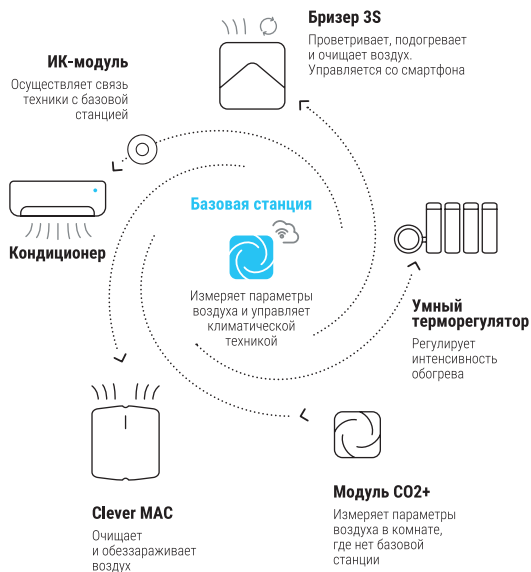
Бризер 3S
Проветривает, подогревает и очищает воздух. Управляется со смартфона

ИК-модуль
Осуществляет связь техники с базовой станцией

Кондиционер

Базовая станция
Измеряет параметры воздуха и управляет климатической техникой

Умный терморегулятор
Регулирует интенсивность обогрева

Clever MAC
Очищает и обеззараживает воздух

Модуль CO2+
Измеряет параметры воздуха в комнате, где нет базовой станции